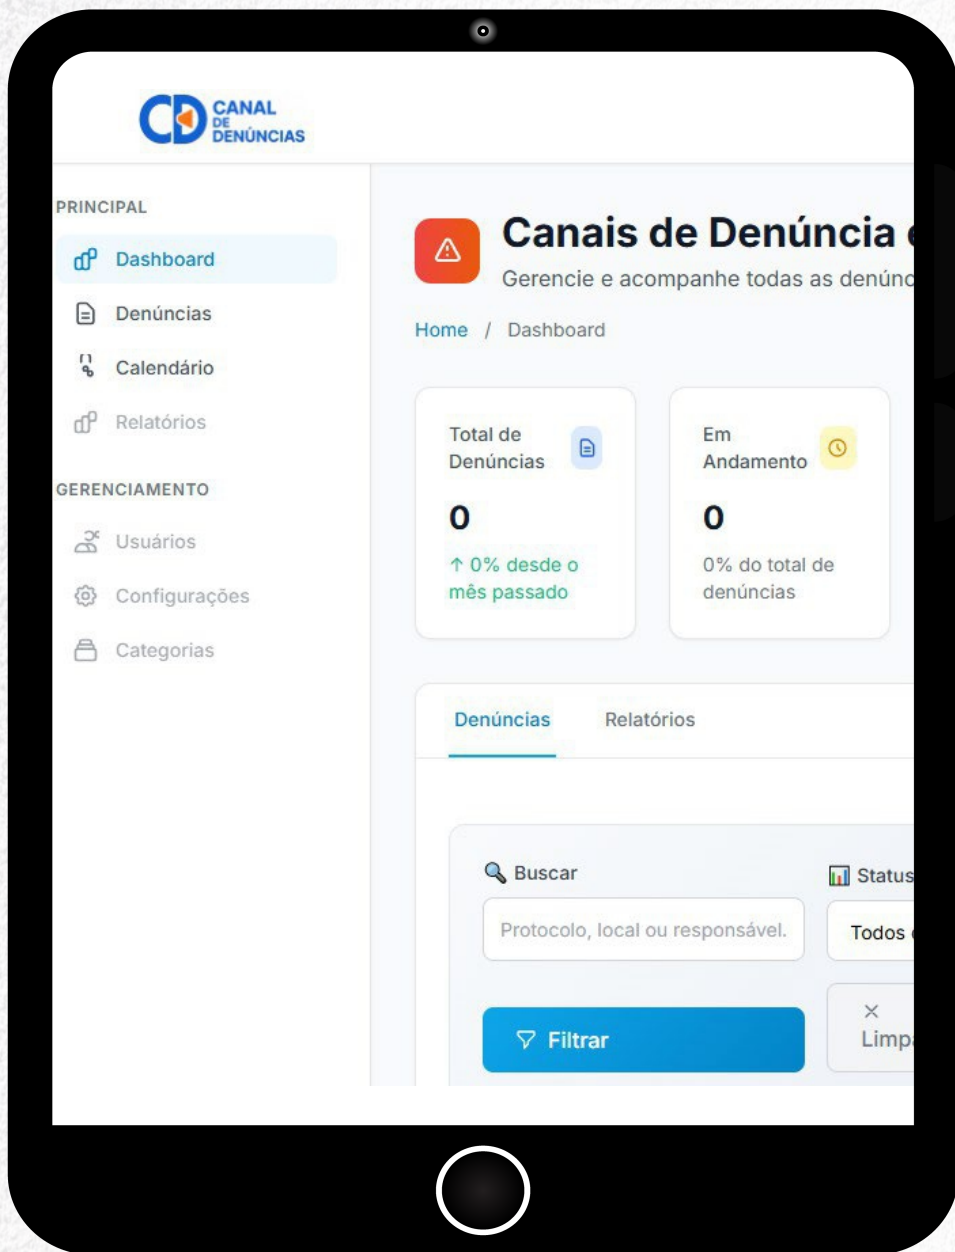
CD CANAL DE DENÚNCIAS

PRINCIPAL

Dashboard

Denúncias

Calendário

Relatórios

GERENCIAMENTO

Usuários

Configurações

Categorias

Canais de Denúncia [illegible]

Gerencie e acompanhe todas as denún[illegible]

Home / Dashboard

Total de Denúncias

0

↑ 0% desde o mês passado

Em Andamento

0

0% do total de denúncias

Denúncias Relatórios

Buscar

Protocolo, local ou responsável.

Status

Todos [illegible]

Filtrar

×
Limp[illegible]